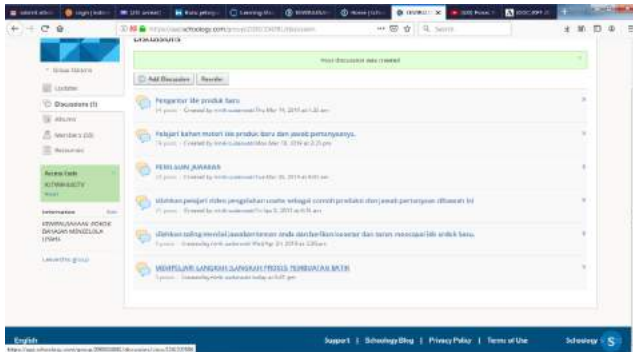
Discussions

Your discussion was created

Add Discussion | Reorder

Group Options

Updates

Discussions (1)

Albums

Members (22)

Resources

Access Code

Information

KEWIRAUSAHAAN (PEKERJAAN BERKARYA)

Leave this group

Pengantar ide produk baru

Pelajari bahan materi ide produk baru dan jawab pertanyaannya.

PENILAIAN JAWABAN

Silahkan pelajari video pengolahan usaha sebagai contoh produksi dan jawab pertanyaan dibawah ini

Silahkan saling menilai jawaban teman anda dan berikan komentar dan saran mengenai ide produk baru.

MEMPELAJARI LANGKAH-LANGKAH PROSES PEMBUATAN BATIK

English

Support | Schoology Blog | Privacy Policy | Terms of Use

Schoology